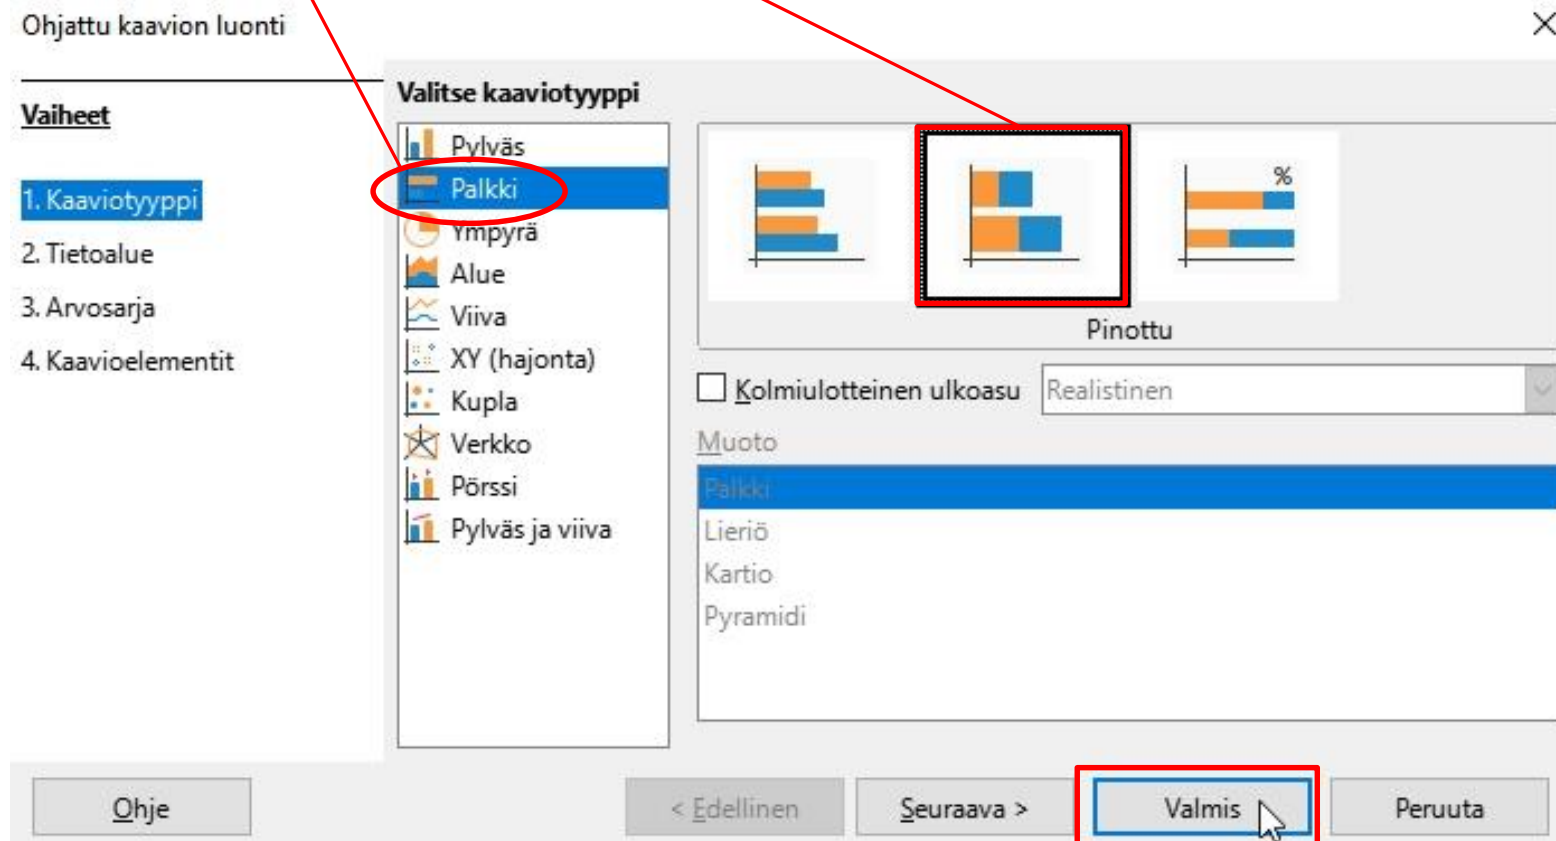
Ohjattu kaavion luonti

Vaiheet

1. Kaaviotyyppi
2. Tietoalue
3. Arvosarja
4. Kaavioelementit

Valitse kaaviotyyppi

Pylväs
Palkki
Ympyrä
Alue
Viiva
XY (hajonta)
Kupla
Verkko
Pörssi
Pylväs ja viiva

%

Pinottu

Kolmiulotteinen ulkoasu
Realistinen

Muoto
Palkki
Lieriö
Kartio
Pyramidi

Ohje
< Edellinen
Seuraava >
Valmis
Peruuta